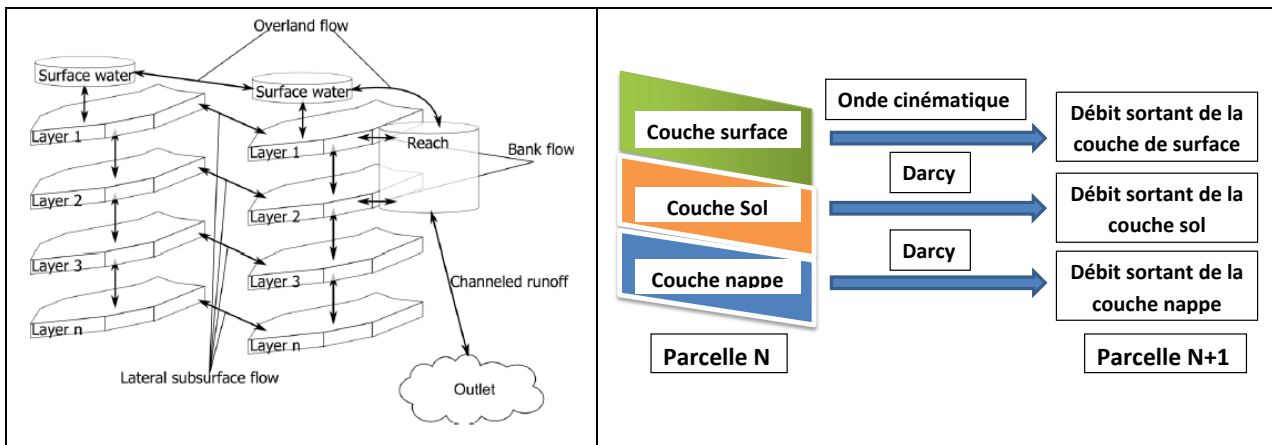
Overland flow

Surface water

Surface water

Layer 1

Layer 1

Reach

Bank flow

Layer 2

Layer 2

Layer 3

Layer 3

Channeled runoff

Layer n

Layer n

Lateral subsurface flow

Outlet

Couche surface

Onde cinématique

Débit sortant de la couche de surface

Darcy

Couche Sol

Débit sortant de la couche sol

Darcy

Couche nappe

Débit sortant de la couche nappe

Parcelle N

Parcelle N+1